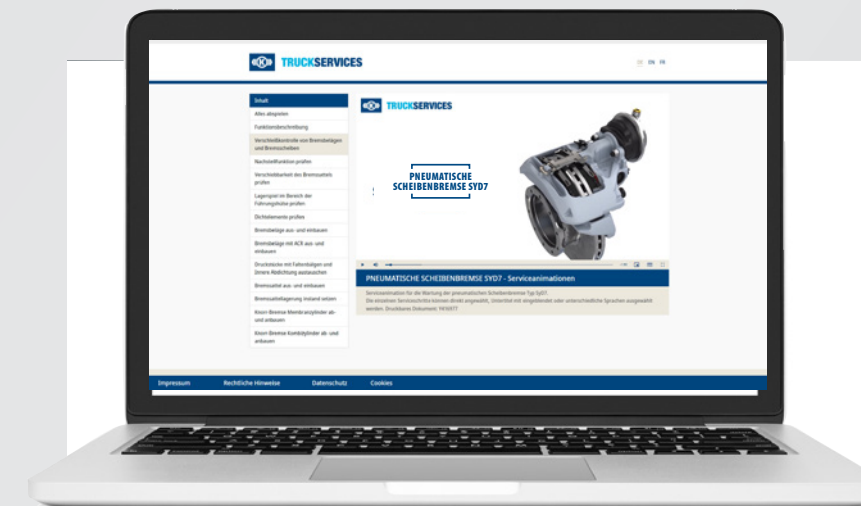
TRUCKSERVICES

DE EN FR

Inhalt

Alles abspielen

Funktionsbeschreibung

Verschleißkontrolle von Bremsbelägen und Bremsscheiben

Nachstellfunktion prüfen

Verschiebbarkeit des Bremssattels prüfen

Lagerspiel im Bereich der Führungsbuchse prüfen

Dichtelemente prüfen

Bremsbeläge aus- und einbauen

Bremsbeläge mit ACB aus- und einbauen

Druckstücke mit Faltenbälgen und Drivers Abdichtung austauschen

Bremssattel aus- und einbauen

Bremssattellagerung instand setzen

Knorr-Bremse Membranzylinder ab- und anbauen

Knorr-Bremse Kombizylinder ab- und anbauen

TRUCKSERVICES

PNEUMATISCHE SCHEIBENBREMSE SYD7

PNEUMATISCHE SCHEIBENBREMSE SYD7 - Serviceanimationen

Serviceanimation für die Wartung der pneumatischen Scheibenbremse Typ SyD7. Die einzelnen Serviceschritte können direkt angewählt, Untertitel mit eingeblendet oder unterschiedliche Sprachen ausgewählt werden. Druckbares Dokument: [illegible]

Impressum Rechtliche Hinweise Datenschutz Cookies